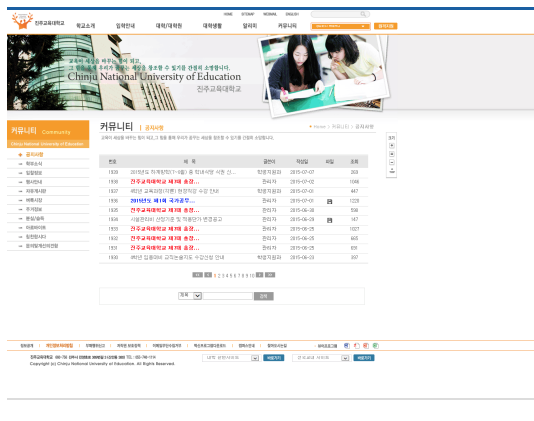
HOME SITEMAP WEBMAIL ENGLISH

진주교육대학교

학교소개 입학안내 대학/대학원 대학생활 알리미 커뮤니티

Chinju National University of Education

진주교육대학교

커뮤니티 Community

Chinju National University of Education

공지사항
학위논문
입찰정보
행사안내
자유게시판
채용시험
포커스
행정도움
홍보/갤러리
학생소식
정보공개
경영평가
외부기관

커뮤니티 | 공지사항

Home | 커뮤니티 | 공지사항

| 번호 | 제목 | 글쓴이 | 작성일 | 파일 | 조회 |
|---|---|---|---|---|---|
| 1939 | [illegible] | 학생처장 | 2015-07-07 | | 269 |
| 1938 | 진주교육대학교 제7회 총장... | 관리자 | 2015-07-07 | | 1096 |
| 1937 | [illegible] | 학생처장 | 2015-07-01 | | 447 |
| 1936 | 2015년도 제1회 국가공무... | 관리자 | 2015-07-01 | | 1228 |
| 1935 | 진주교육대학교 제7회 총장... | 관리자 | 2015-06-30 | | 708 |
| 1934 | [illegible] | 관리자 | 2015-06-29 | | 147 |
| 1933 | 진주교육대학교 제7회 총장... | 관리자 | 2015-06-25 | | 1027 |
| 1932 | 진주교육대학교 제7회 총장... | 관리자 | 2015-06-25 | | 907 |
| 1931 | 진주교육대학교 제7회 총장... | 관리자 | 2015-06-25 | | 831 |
| 1930 | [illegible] | 학생처장 | 2015-06-23 | | 397 |

1 2 3 4 5 6 7 8 9 10

제목 검색

Copyright (c) Chinju National University of Education. All Rights Reserved.